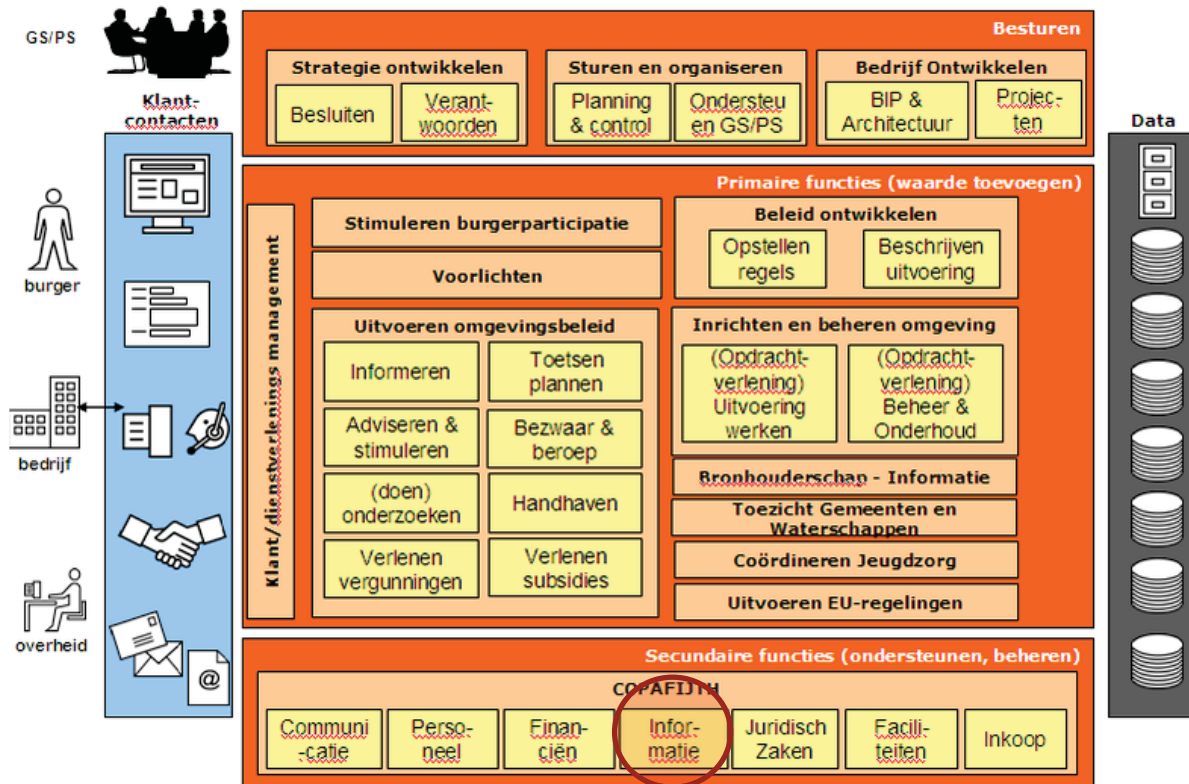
GS/PS

Klantcontacten

burger

bedrijf

overheid

Besturen

Strategie ontwikkelen

Besluiten

Verantwoorden

Sturen en organiseren

Planning & control

Ondersteuen GS/PS

Bedrijf Ontwikkelen

BIP & Architectuur

Projecten

Data

Primaire functies (waarde toevoegen)

Klant/dienstverlenings management

Stimuleren burgerparticipatie

Voorlichten

Beleid ontwikkelen

Opstellen regels

Beschrijven uitvoering

Uitvoeren omgevingsbeleid

Informeren

Toetsen plannen

Adviseren & stimuleren

Bezwaar & beroep

(doen) onderzoeken

Handhaven

Verlenen vergunningen

Verlenen subsidies

Inrichten en beheren omgeving

(Opdrachtverlening) Uitvoering werken

(Opdrachtverlening) Beheer & Onderhoud

Bronhouderschap - Informatie

Toezicht Gemeenten en Waterschappen

Coördineren Jeugdzorg

Uitvoeren EU-regelingen

Secundaire functies (ondersteunen, beheren)

COPAFIJTH

Communi-catie

Personeel

Financiën

Informatie

Juridisch Zaken

Faciliteiten

Inkoop